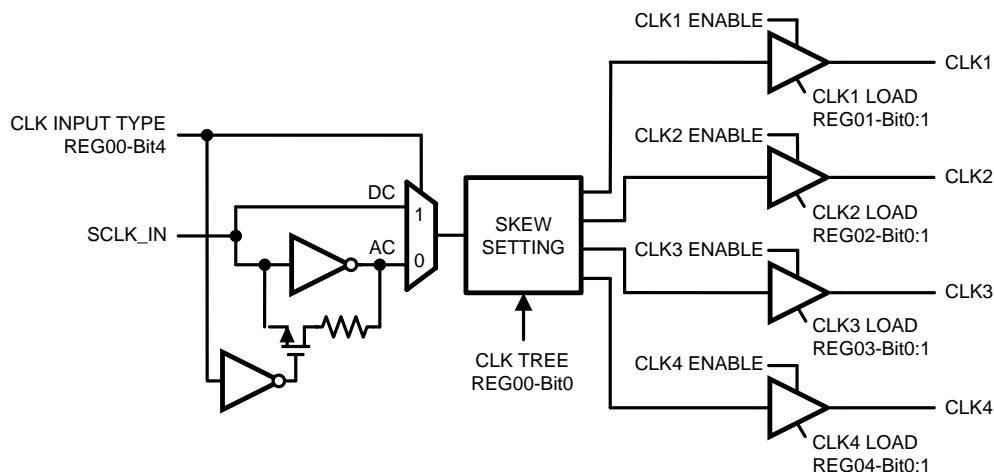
CLK INPUT TYPE
REG00-Bit4

SCLK_IN

DC

AC

1

0

SKEW SETTING

CLK TREE
REG00-Bit0

CLK1 ENABLE

CLK1

CLK1 LOAD
REG01-Bit0:1

CLK2 ENABLE

CLK2

CLK2 LOAD
REG02-Bit0:1

CLK3 ENABLE

CLK3

CLK3 LOAD
REG03-Bit0:1

CLK4 ENABLE

CLK4

CLK4 LOAD
REG04-Bit0:1